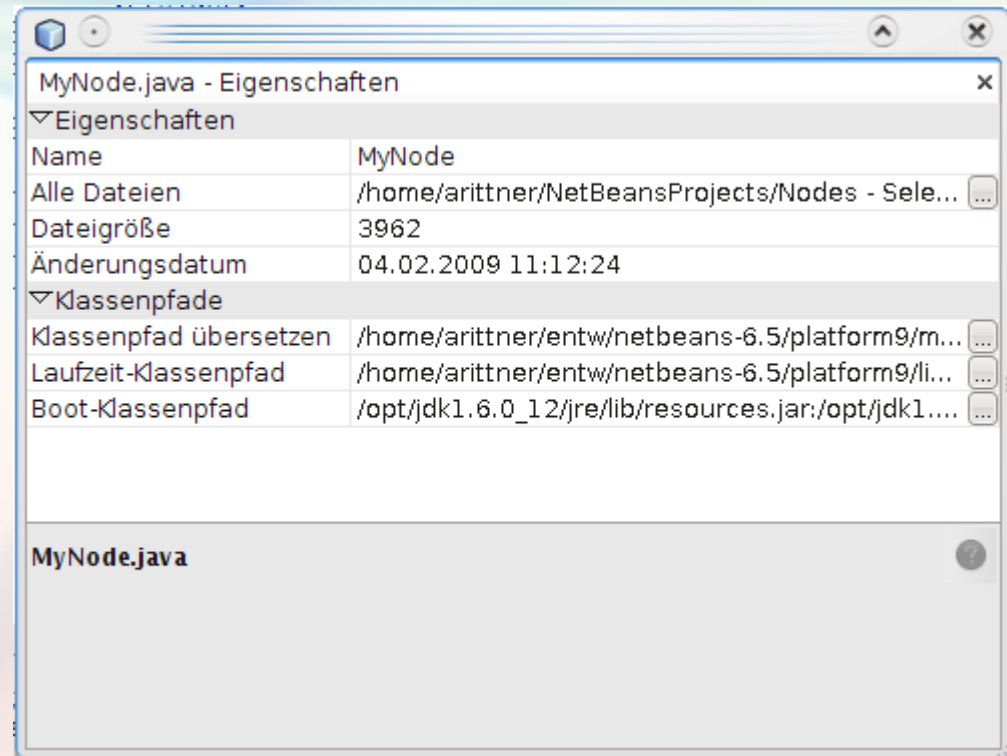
MyNode.java - Eigenschaften ×

Eigenschaften

| | |
|---|---|
| Name | MyNode |
| Alle Dateien | /home/arittner/NetBeansProjects/Nodes - Sele... ... |
| Dateigröße | 3962 |
| Änderungsdatum | 04.02.2009 11:12:24 |

Klassenpfade

| | |
|---|---|
| Klassenpfad übersetzen | /home/arittner/entw/netbeans-6.5/platform9/m... ... |
| Laufzeit-Klassenpfad | /home/arittner/entw/netbeans-6.5/platform9/li... ... |
| Boot-Klassenpfad | /opt/jdk1.6.0_12/jre/lib/resources.jar:/opt/jdk1.... ... |

MyNode.java